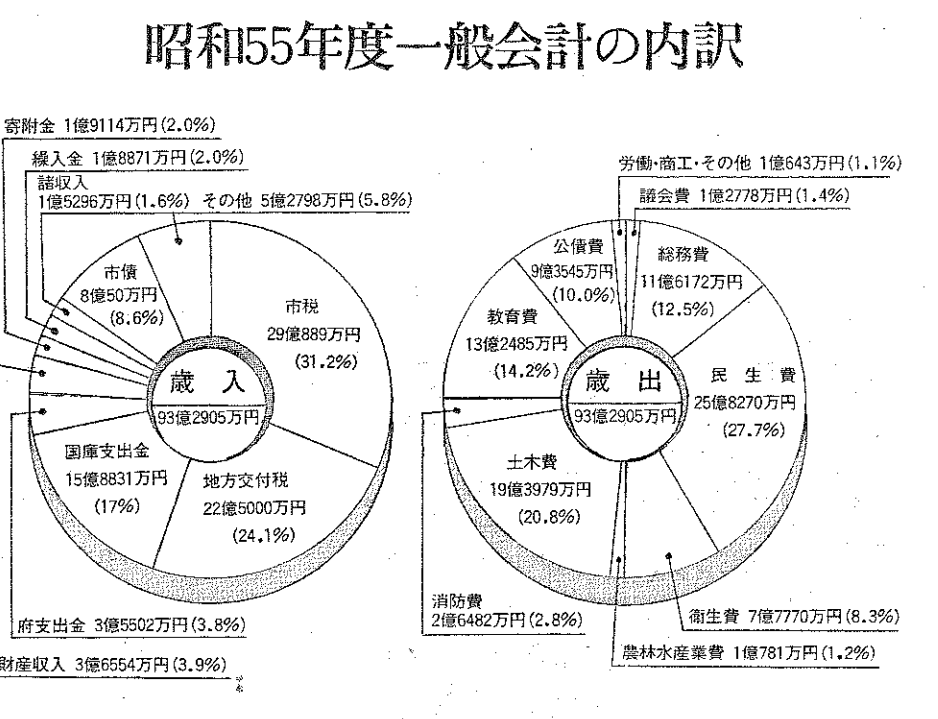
昭和55年度一般会計の内訳

寄附金 1億9114万円(2.0%)
繰入金 1億8871万円(2.0%)
諸収入
1億5296万円(1.6%)
その他 5億2798万円(5.8%)
市債
8億50万円
(8.6%)
市税
29億889万円
(31.2%)
歳入
93億2905万円
国庫支出金
15億8831万円
(17%)
地方交付税
22億5000万円
(24.1%)
府支出金 3億5502万円(3.8%)
財産収入 3億6554万円(3.9%)

労働・商工・その他 1億643万円(1.1%)
議会費 1億2778万円(1.4%)
公債費
9億3545万円
(10.0%)
総務費
11億6172万円
(12.5%)
教育費
13億2485万円
(14.2%)
歳出
93億2905万円
民生費
25億8270万円
(27.7%)
土木費
19億3979万円
(20.8%)
消防費
2億6482万円(2.8%)
衛生費 7億7770万円(8.3%)
農林水産業費 1億781万円(1.2%)